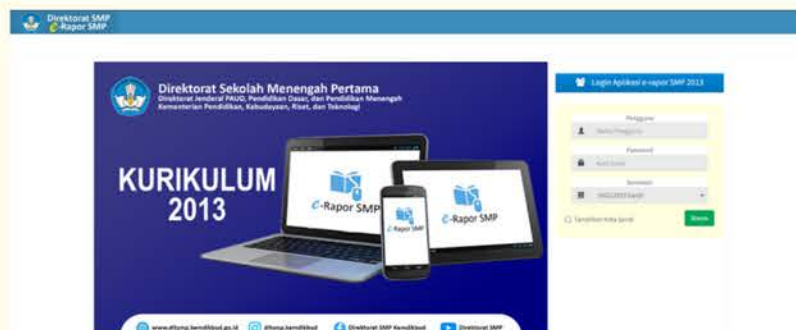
Direktorat SMP
e-Rapor SMP

Direktorat Sekolah Menengah Pertama
Direktorat Jenderal PAUD, Pendidikan Dasar, dan Pendidikan Menengah
Kementerian Pendidikan, Kebudayaan, Riset, dan Teknologi

KURIKULUM 2013

e-Rapor SMP

e-Rapor SMP

e-Rapor SMP

www.ditsmp.kemdikbud.go.id
ditsmp.kemdikbud
Direktorat SMP Kemdikbud
Direktorat SMP

Login Aplikasi e-rapor SMP 2013

Pengguna
Nama Pengguna
Password
Kata Sandi
Semester
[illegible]
Tampilkan kata sandi
Masuk